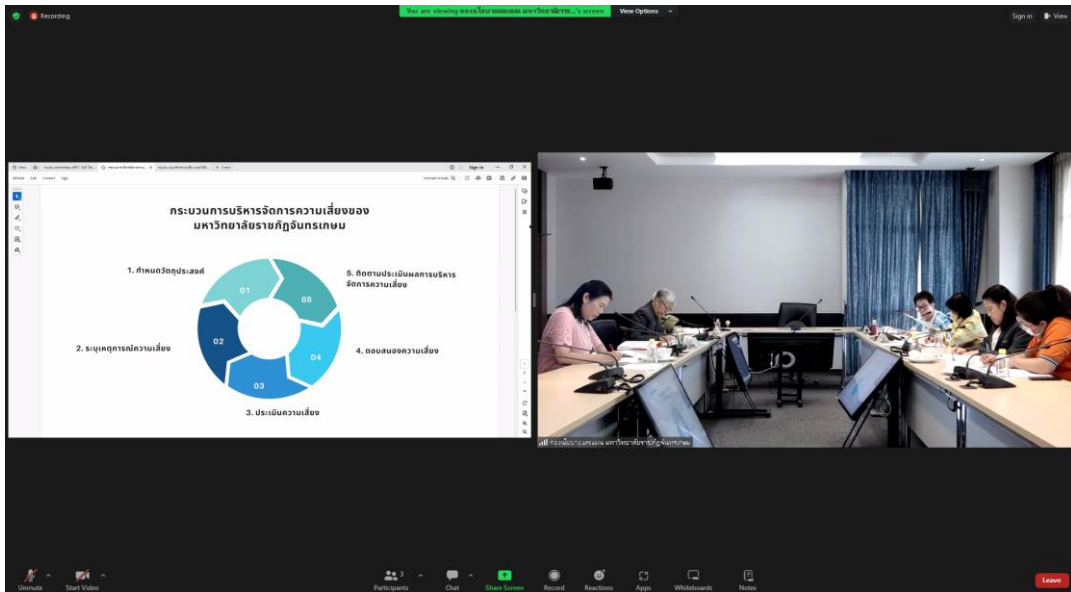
Recording

You are viewing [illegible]'s screen

View Options

Sign in

View

กระบวนการบริหารจัดการความเสี่ยงของ
มหาวิทยาลัยราชภัฏจันทรเกษม

1. กำหนดวัตถุประสงค์

5. ติดตามประเมินผลการบริหารจัดการความเสี่ยง

2. ระบุเหตุการณ์ความเสี่ยง

4. ตอบสนองความเสี่ยง

3. ประเมินความเสี่ยง

01

02

03

04

05

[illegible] มหาวิทยาลัยราชภัฏจันทรเกษม

Unmute

Start Video

Participants

Chat

Share Screen

Record

Reactions

Apps

Whiteboards

Notes

Leave